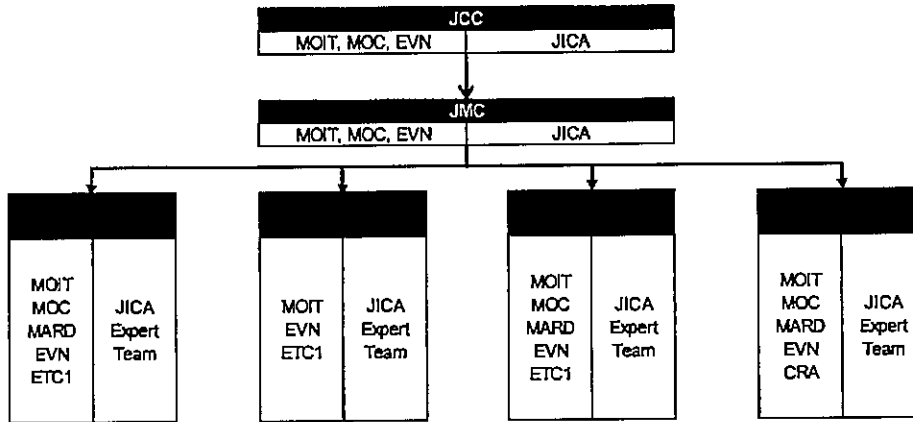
JCC
MOIT, MOC, EVN
JICA

JMC
MOIT, MOC, EVN
JICA

MOIT
MOC
MARD
EVN
ETC1

JICA
Expert
Team

MOIT
EVN
ETC1

JICA
Expert
Team

MOIT
MOC
MARD
EVN
ETC1

JICA
Expert
Team

MOIT
MOC
MARD
EVN
CRA

JICA
Expert
Team